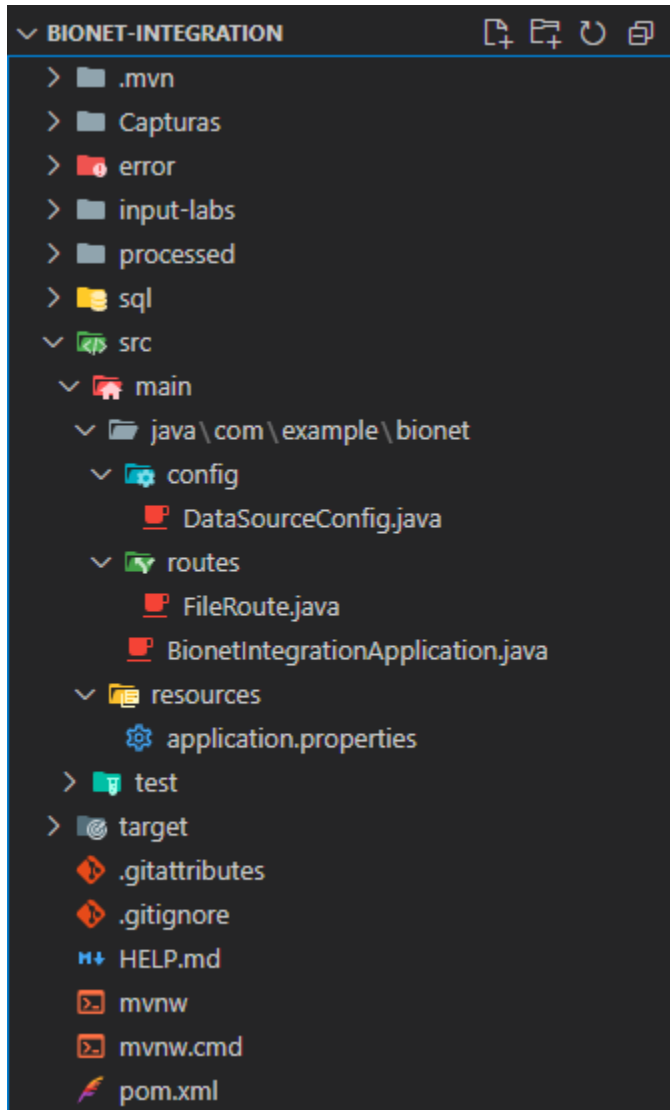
BIONET-INTEGRATION
.mvn
Capturas
error
input-labs
processed
sql
src
main
java \ com \ example \ bionet
config
DataSourceConfig.java
routes
FileRoute.java
BionetIntegrationApplication.java
resources
application.properties
test
target
.gitattributes
.gitignore
HELP.md
mvnw
mvnw.cmd
pom.xml